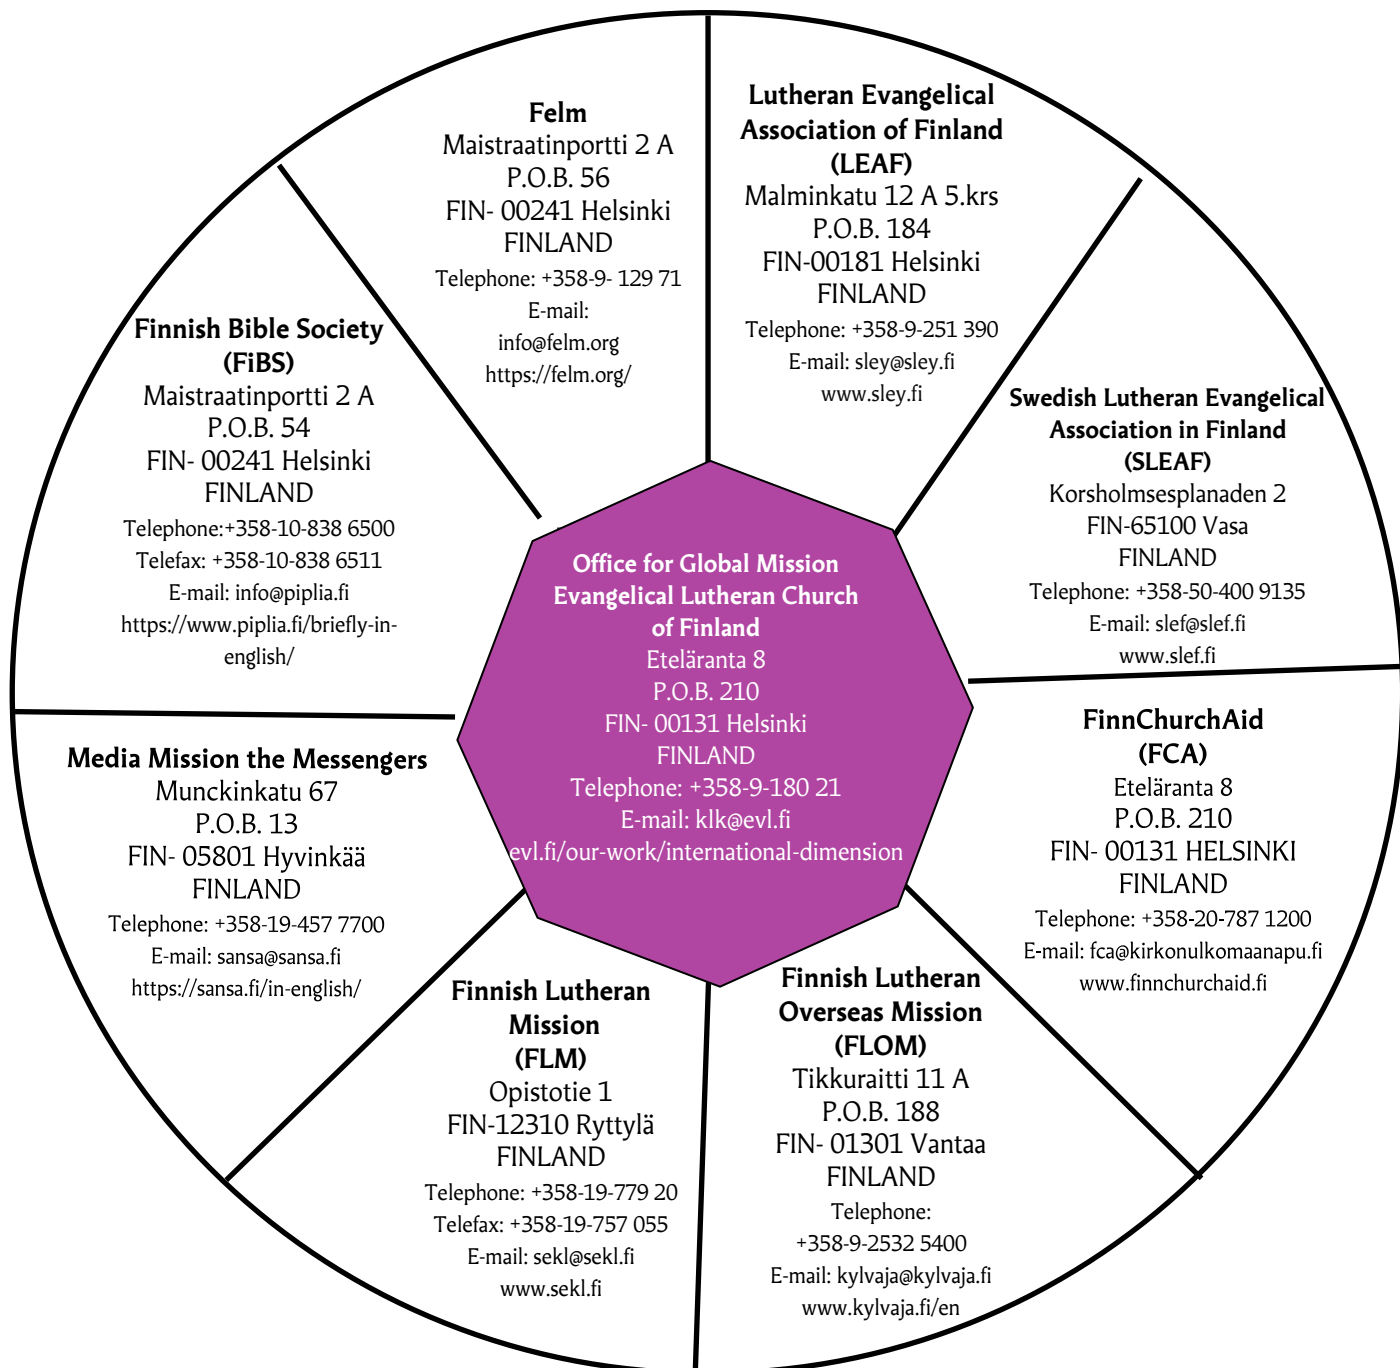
Felm
Maistraatinportti 2 A
P.O.B. 56
FIN- 00241 Helsinki
FINLAND
Telephone: +358-9- 129 71
E-mail:
info@felm.org
https://felm.org/

Lutheran Evangelical Association of Finland (LEAF)
Malminkatu 12 A 5.krs
P.O.B. 184
FIN-00181 Helsinki
FINLAND
Telephone: +358-9-251 390
E-mail: sley@sley.fi
www.sley.fi

Finnish Bible Society (FiBS)
Maistraatinportti 2 A
P.O.B. 54
FIN- 00241 Helsinki
FINLAND
Telephone:+358-10-838 6500
Telefax: +358-10-838 6511
E-mail: info@piplia.fi
https://www.piplia.fi/briefly-in-english/

Swedish Lutheran Evangelical Association in Finland (SLEAF)
Korsholmsesplanaden 2
FIN-65100 Vasa
FINLAND
Telephone: +358-50-400 9135
E-mail: slef@slef.fi
www.slef.fi

Office for Global Mission Evangelical Lutheran Church of Finland
Eteläranta 8
P.O.B. 210
FIN- 00131 Helsinki
FINLAND
Telephone: +358-9-180 21
E-mail: klk@evl.fi
evl.fi/our-work/international-dimension

Media Mission the Messengers
Munckinkatu 67
P.O.B. 13
FIN- 05801 Hyvinkää
FINLAND
Telephone: +358-19-457 7700
E-mail: sansa@sansa.fi
https://sansa.fi/in-english/

FinnChurchAid (FCA)
Eteläranta 8
P.O.B. 210
FIN- 00131 HELSINKI
FINLAND
Telephone: +358-20-787 1200
E-mail: fca@kirkonulkomaanapu.fi
www.finnchurchaid.fi

Finnish Lutheran Mission (FLM)
Opistotie 1
FIN-12310 Ryttylä
FINLAND
Telephone: +358-19-779 20
Telefax: +358-19-757 055
E-mail: sekl@sekl.fi
www.sekl.fi

Finnish Lutheran Overseas Mission (FLOM)
Tikkuraitti 11 A
P.O.B. 188
FIN- 01301 Vantaa
FINLAND
Telephone:
+358-9-2532 5400
E-mail: kylvaja@kylvaja.fi
www.kylvaja.fi/en